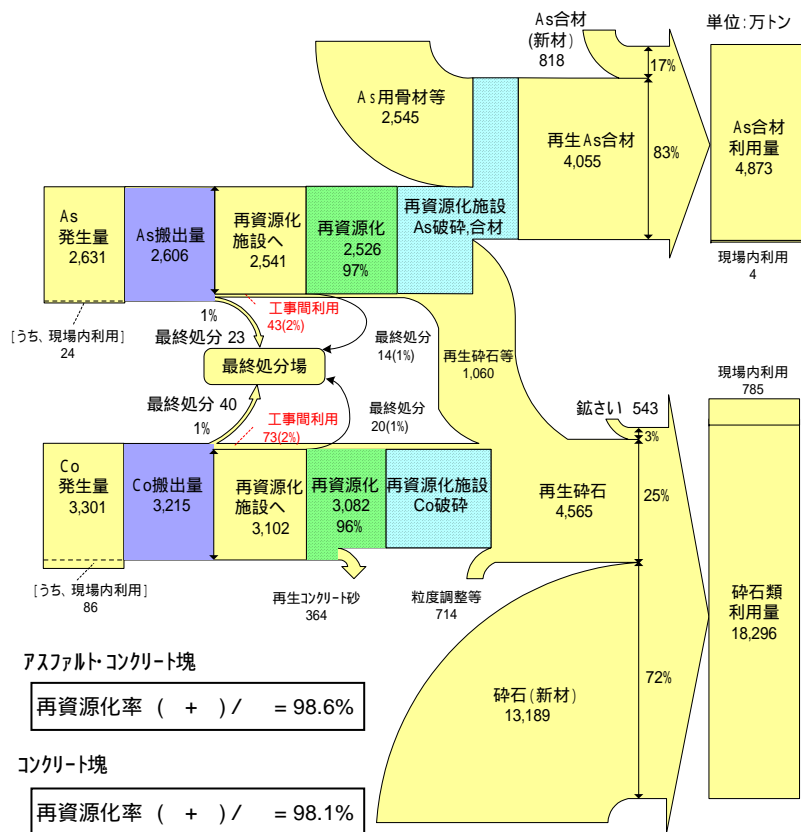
As合材
(新材)
818

単位:万トン

As用骨材等
2,545

17%

再生As合材
4,055

83%

As合材
利用量
4,873

As
発生量
2,631

As搬出量
2,606

再資源化
施設へ
2,541

再資源化
2,526
97%

再資源化施設
As破砕,合材

現場内利用
4

[うち、現場内利用]
24

1%
最終処分 23

工事間利用
43(2%)

最終処分
14(1%)

再生砕石等
1,060

最終処分場

現場内利用
785

最終処分 40
1%

工事間利用
73(2%)

最終処分
20(1%)

鉱さい 543
3%

Co
発生量
3,301

Co搬出量
3,215

再資源化
施設へ
3,102

再資源化
3,082
96%

再資源化施設
Co破砕

再生砕石
4,565

25%

[うち、現場内利用]
86

再生コンクリート砂
364

粒度調整等
714

砕石類
利用量
18,296

アスファルト・コンクリート塊

再資源化率 ( + )/ = 98.6%

砕石(新材)
13,189

72%

コンクリート塊

再資源化率 ( + )/ = 98.1%